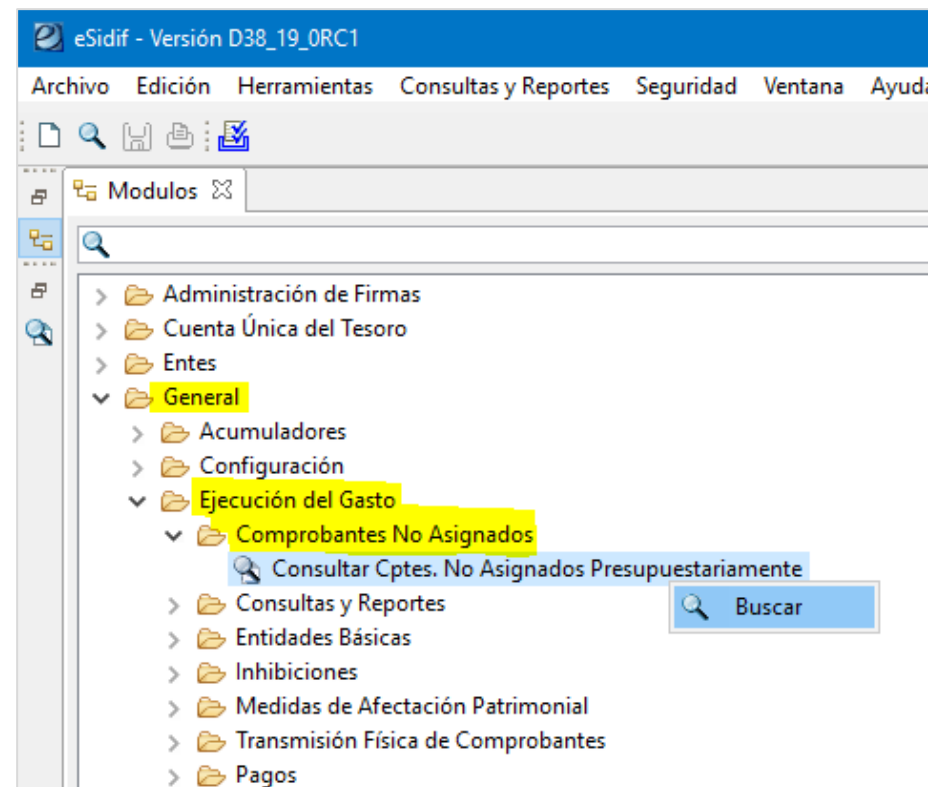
eSidif - Versión D38_19_0RC1

Archivo Edición Herramientas Consultas y Reportes Seguridad Ventana Ayuda

Modulos

Administración de Firmas
Cuenta Única del Tesoro
Entes
General
Acumuladores
Configuración
Ejecución del Gasto
Comprobantes No Asignados
Consultar Cptes. No Asignados Presupuestariamente
Buscar
Consultas y Reportes
Entidades Básicas
Inhibiciones
Medidas de Afectación Patrimonial
Transmisión Física de Comprobantes
Pagos